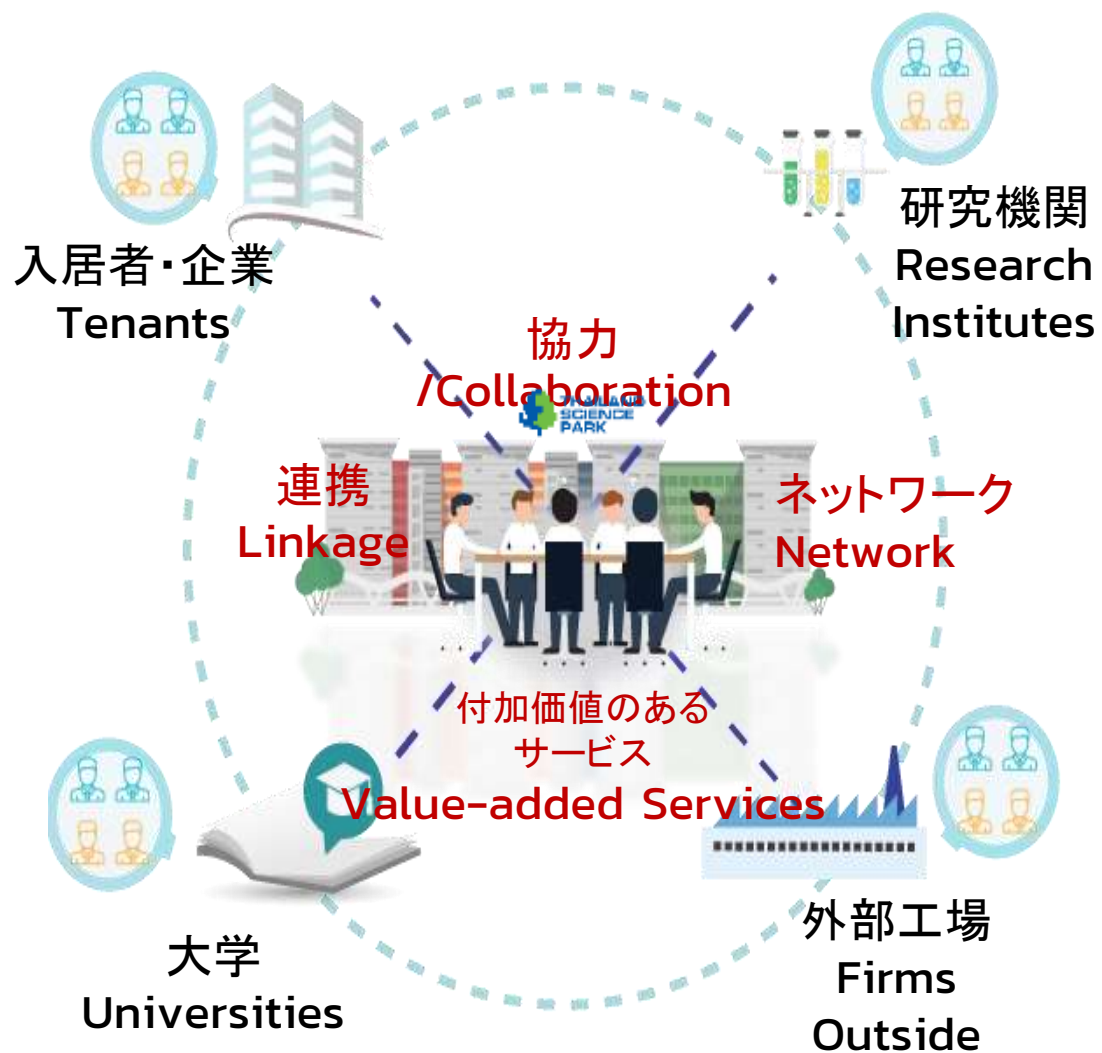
入居者・企業
Tenants

研究機関
Research
Institutes

協力
/Collaboration

THAILAND
SCIENCE
PARK

連携
Linkage

ネットワーク
Network

付加価値のある
サービス
Value-added Services

大学
Universities

外部工場
Firms
Outside